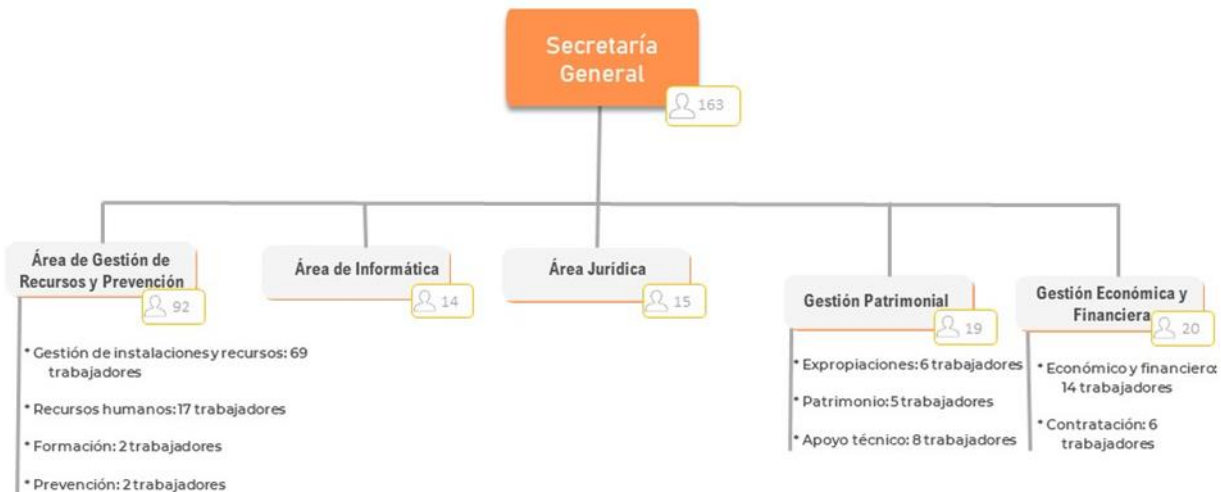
Secretaría General

163

Área de Gestión de Recursos y Prevención

92

* Gestión de instalaciones y recursos: 69 trabajadores

* Recursos humanos: 17 trabajadores

* Formación: 2 trabajadores

* Prevención: 2 trabajadores

Área de Informática

14

Área Jurídica

15

Gestión Patrimonial

19

* Expropiaciones: 6 trabajadores

* Patrimonio: 5 trabajadores

* Apoyo técnico: 8 trabajadores

Gestión Económica y Financiera

20

* Económico y financiero: 14 trabajadores

* Contratación: 6 trabajadores